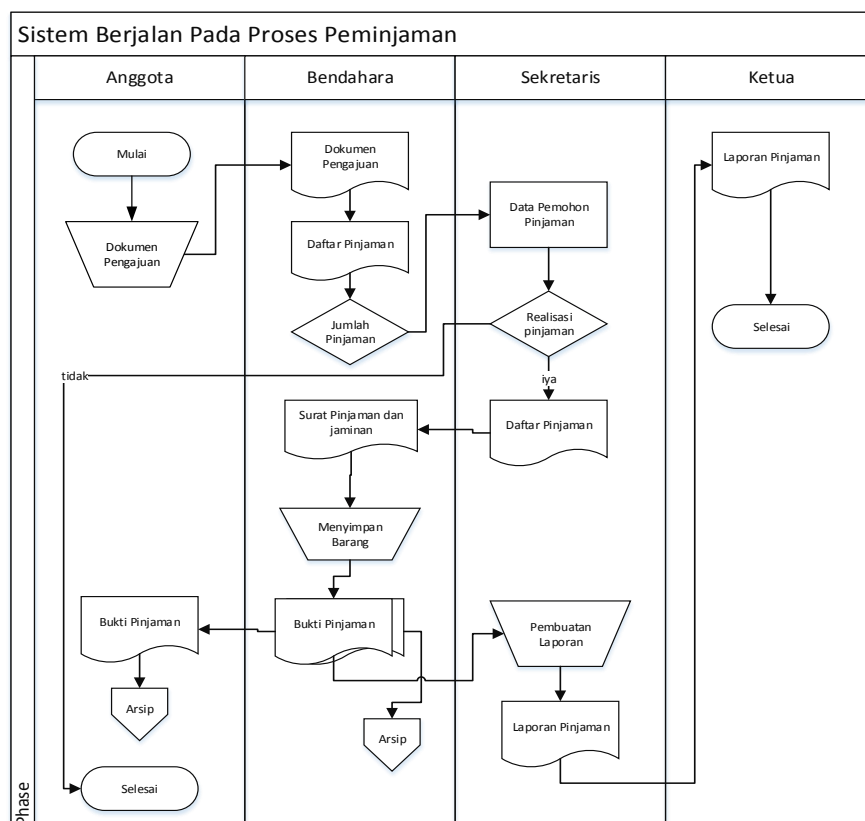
Sistem Berjalan Pada Proses Peminjaman

Anggota

Bendahara

Sekretaris

Ketua

Mulai

Dokumen Pengajuan

Dokumen Pengajuan

Daftar Pinjaman

Jumlah Pinjaman

Data Pemohon Pinjaman

Realisasi pinjaman

Laporan Pinjaman

Selesai

tidak

iya

Surat Pinjaman dan jaminan

Daftar Pinjaman

Menyimpan Barang

Bukti Pinjaman

Bukti Pinjaman

Pembuatan Laporan

Arsip

Arsip

Laporan Pinjaman

Selesai

Phase